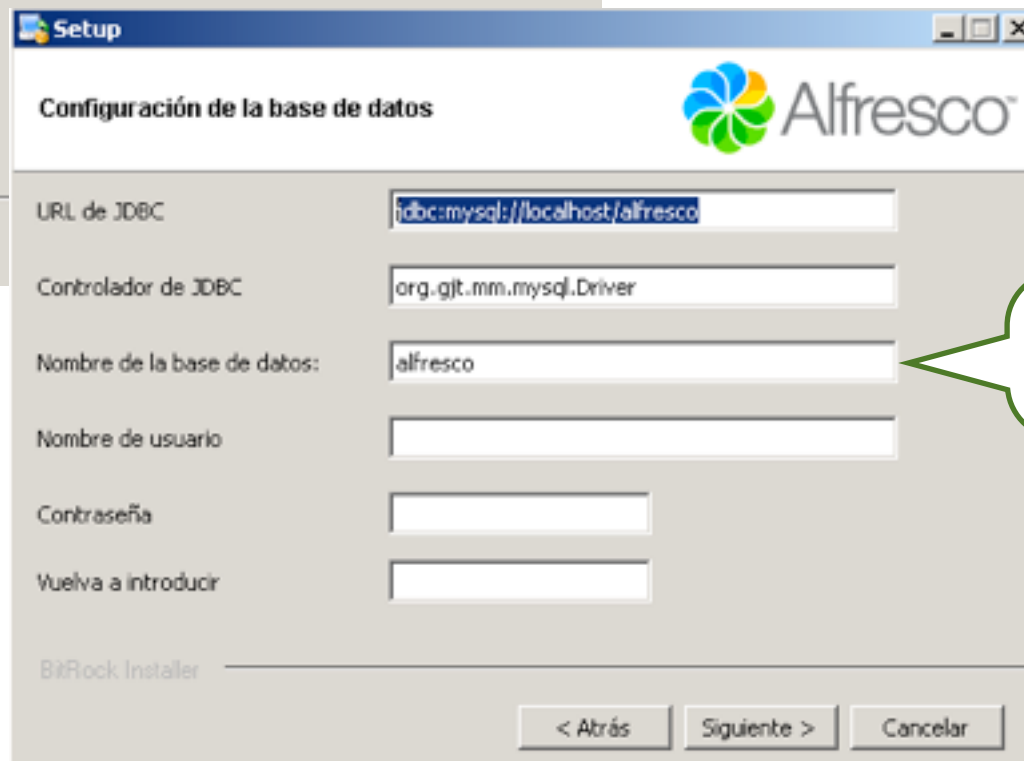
Setup

Configuración de la base de datos

Alfresco

URL de JDBC jdbc:mysql://localhost/alfresco

Controlador de JDBC org.gjt.mm.mysql.Driver

Nombre de la base de datos: alfresco

Nombre de usuario

Contraseña

Vuelva a introducir

BitRock Installer

< Atrás Siguiente > Cancelar